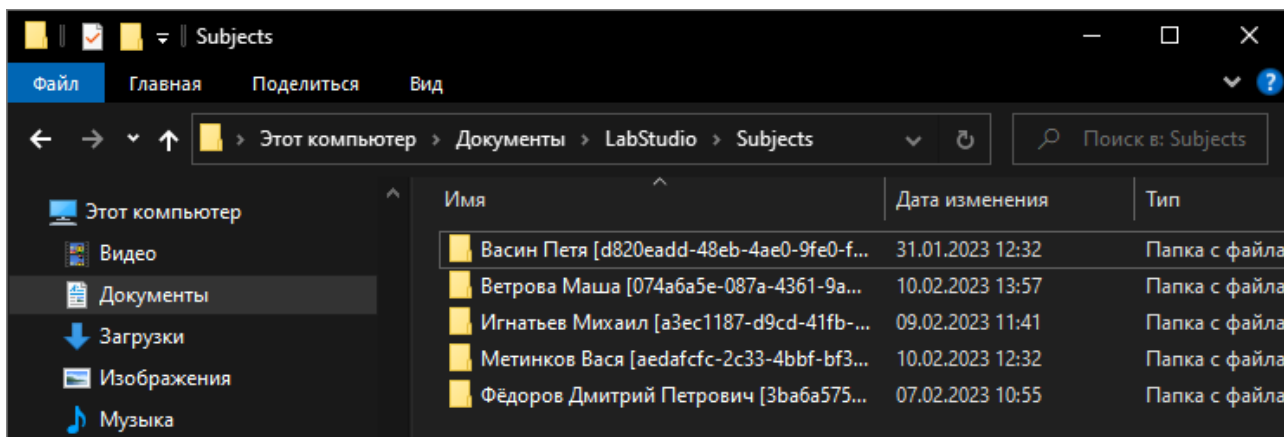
Subjects

Файл Главная Поделиться Вид

Этот компьютер > Документы > LabStudio > Subjects

Поиск в: Subjects

Этот компьютер
Видео
Документы
Загрузки
Изображения
Музыка

| Имя | Дата изменения | Тип |
|---|---|---|
| Васин Петя [d820eadd-48eb-4ae0-9fe0-f... | 31.01.2023 12:32 | Папка с файла |
| Ветрова Маша [074a6a5e-087a-4361-9a... | 10.02.2023 13:57 | Папка с файла |
| Игнатьев Михаил [a3ec1187-d9cd-41fb-... | 09.02.2023 11:41 | Папка с файла |
| Метинков Вася [aedafcfc-2c33-4bbf-bf3... | 10.02.2023 12:32 | Папка с файла |
| Фёдоров Дмитрий Петрович [3ba6a575... | 07.02.2023 10:55 | Папка с файла |